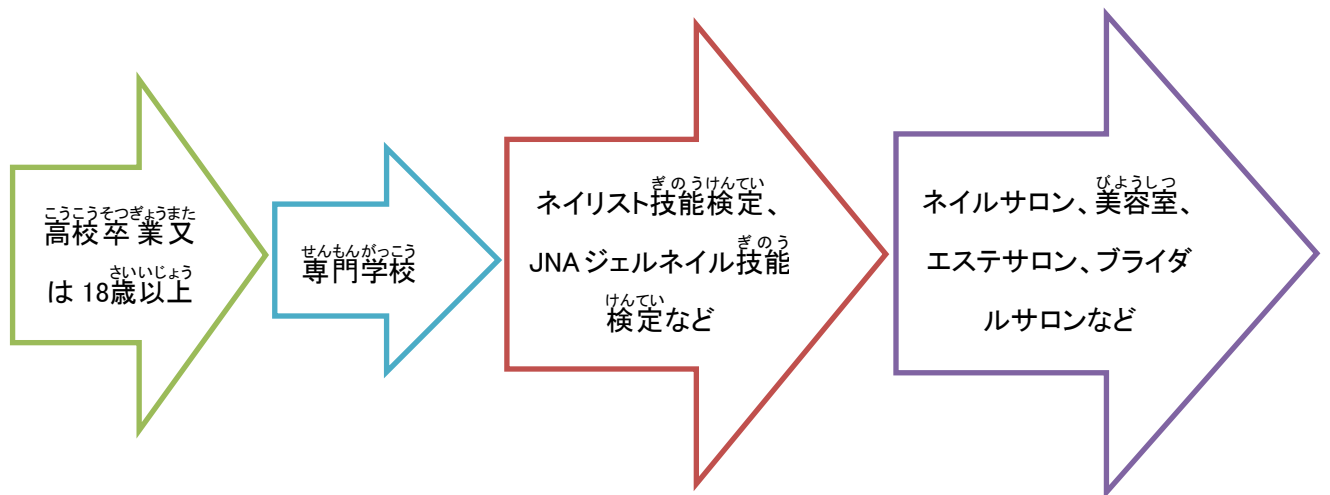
こうこうそつぎょうまた
高校卒業又
さいいじょう
は 18歳以上

せんもんがっこう
専門学校

ぎのうけんてい
ネイリスト技能検定、
ぎのう
JNA ジェルネイル技能
けんてい
検定など

びようしつ
ネイルサロン、美容室、
エステサロン、ブライダルサロンなど